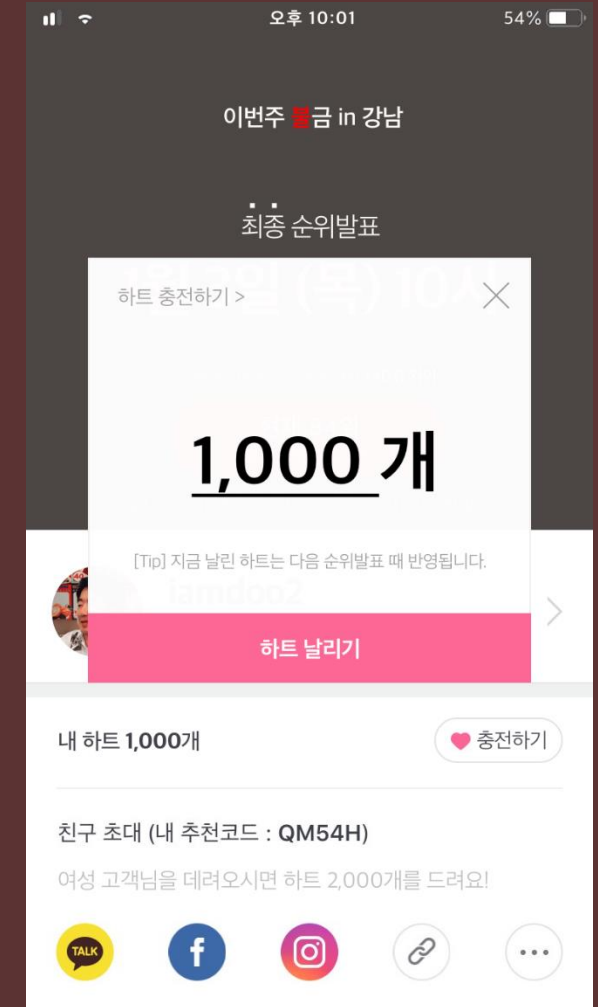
오후 10:01

54%

이번주 불금 in 강남

최종 순위발표

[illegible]

하트 충전하기 >

1,000 개

[Tip] 지금 날린 하트는 다음 순위발표 때 반영됩니다.

iamdoo2

하트 날리기

내 하트 1,000개

충전하기

친구 초대 (내 추천코드 : QM54H)

여성 고객님을 데려오시면 하트 2,000개를 드려요!

TALK